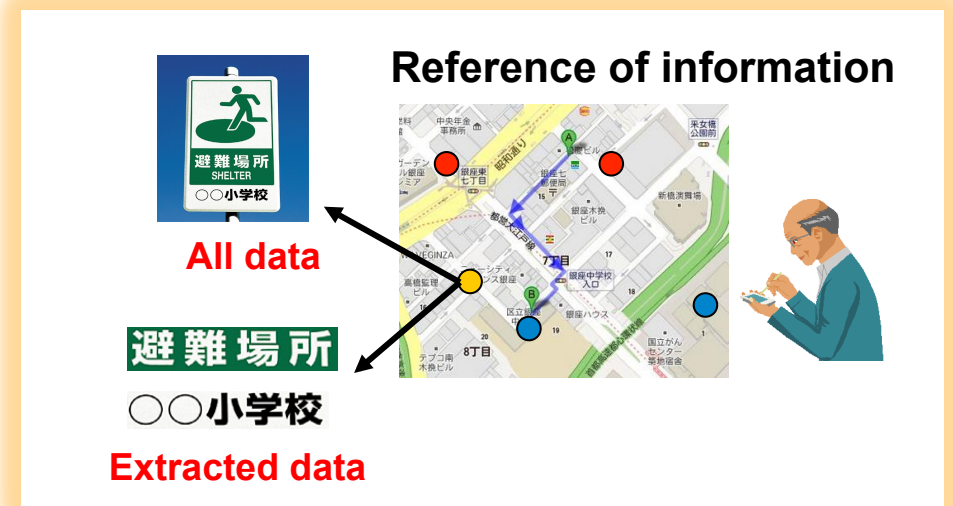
Reference of information

避難場所
SHELTER
○○小学校

All data

避難場所
○○小学校

Extracted data

中央年
事務所

昭和通り

A

銀座七
郵便局

采女橋
公園前

銀座東
七丁目

新橋演舞場

銀座木挽
ビル

15

都営大江戸線

7丁目

銀座中学校
入口

17

VEGINZA

高橋監理

B

区立銀座
中

銀座ハウス

18

国立がん
センター
事務室

8丁目

19

テプコ南
木挽ビル

首都高速道路都心環状線

1